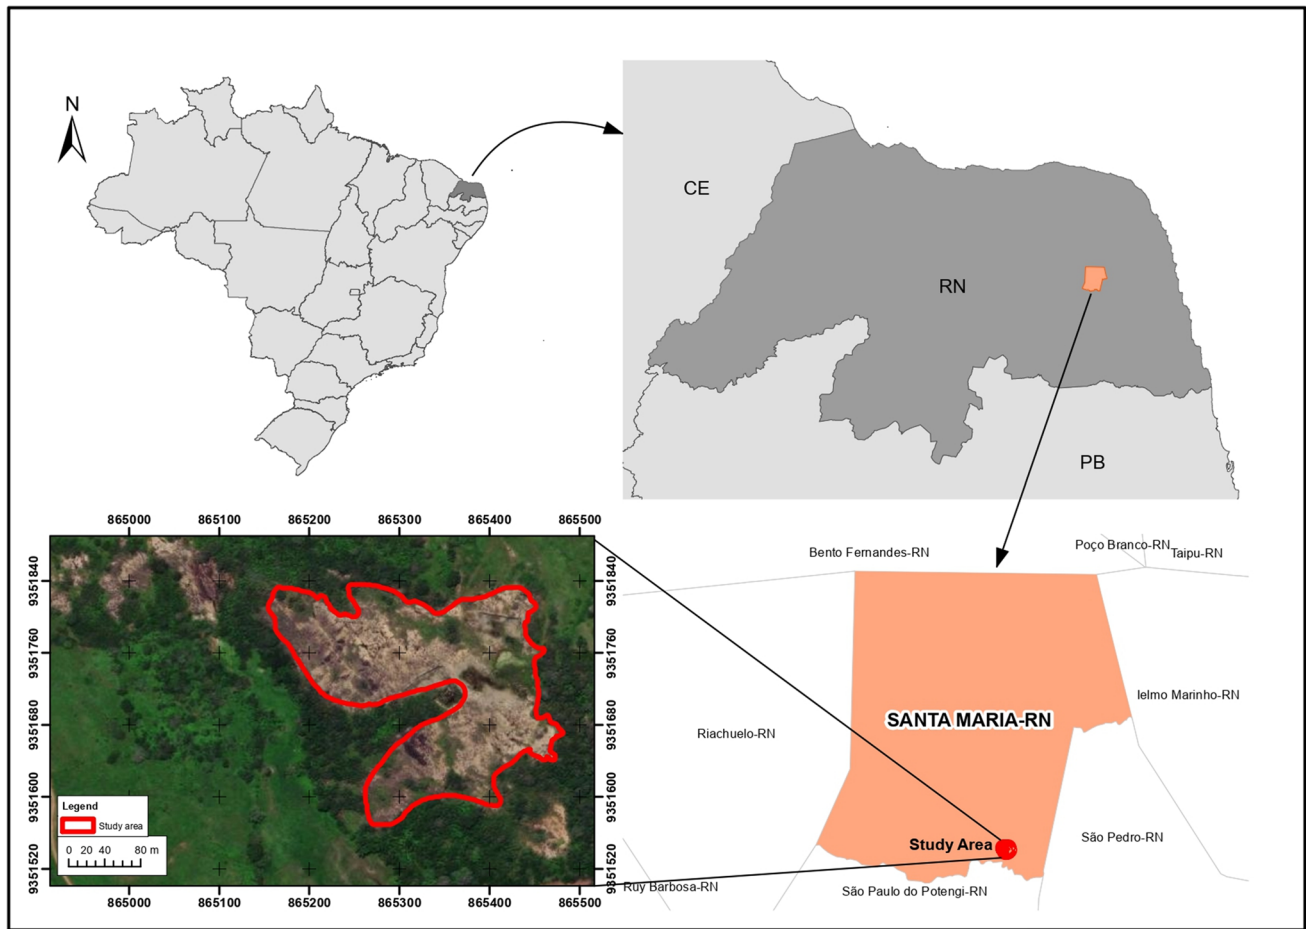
N

CE

RN

PB

865000 865100 865200 865300 865400 865500

9351840
9351760
9351680
9351600
9351520

9351840
9351760
9351680
9351600
9351520

Legend
Study area
0 20 40 80 m

865000 865100 865200 865300 865400 865500

Bento Fernandes-RN
Poço Branco-RN
Taipu-RN
Ielmo Marinho-RN
SANTA MARIA-RN
Riachuelo-RN
Study Area
São Pedro-RN
Ruy Barbosa-RN
São Paulo do Potengi-RN